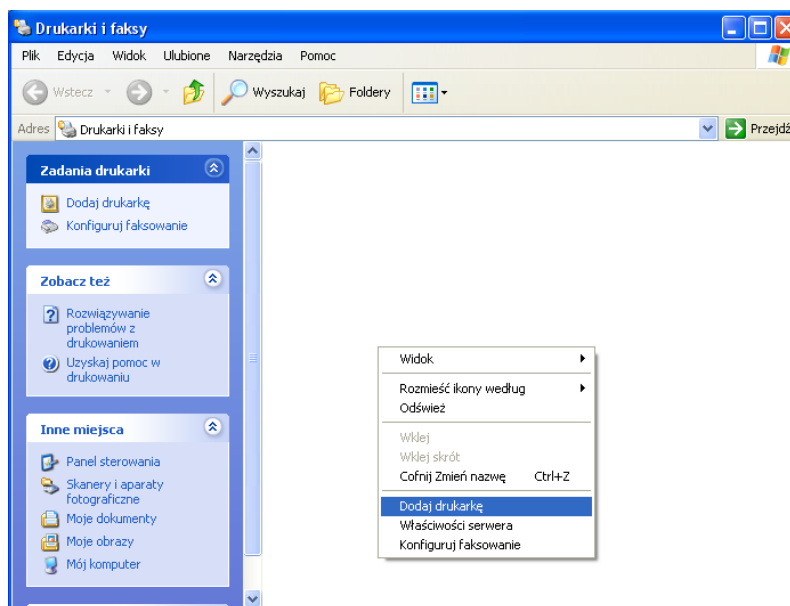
Drukarki i faksy

Plik Edycja Widok Ulubione Narzędzia Pomoc

Wstecz Wyszukaj Foldery

Adres Drukarki i faksy

Przejdź

Zadania drukarki

Dodaj drukarkę
Konfiguruj faksowanie

Zobacz też

Rozwiązywanie problemów z drukowaniem
Uzyskaj pomoc w drukowaniu

Inne miejsca

Panel sterowania
Skanery i aparaty fotograficzne
Moje dokumenty
Moje obrazy
Mój komputer

Widok
Rozmieść ikony według
Odśwież
Wklej
Wklej skrót
Cofnij Zmień nazwę Ctrl+Z
Dodaj drukarkę
Właściwości serwera
Konfiguruj faksowanie